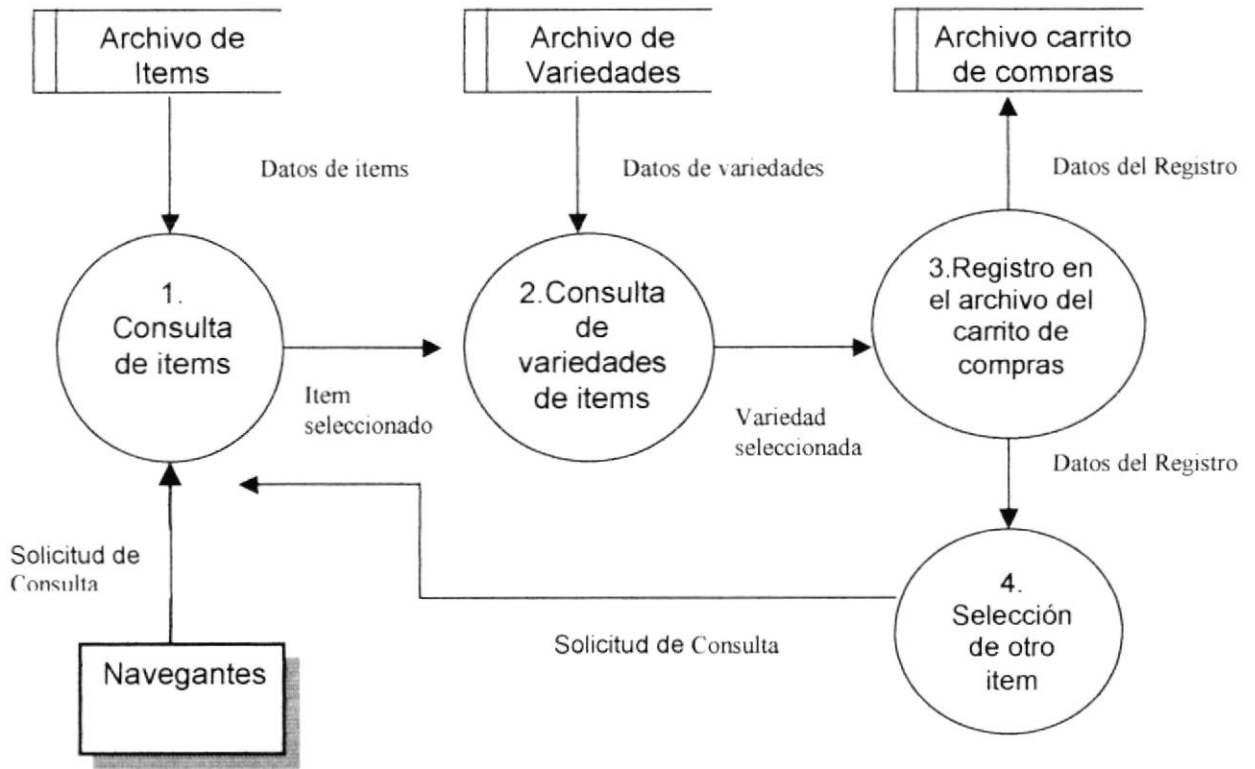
Archivo de Items

Archivo de Variedades

Archivo carrito de compras

Datos de items

Datos de variedades

Datos del Registro

1. Consulta de items

2.Consulta de variedades de items

3.Registro en el archivo del carrito de compras

Item seleccionado

Variedad seleccionada

Datos del Registro

Solicitud de Consulta

4. Selección de otro item

Solicitud de Consulta

Navegantes